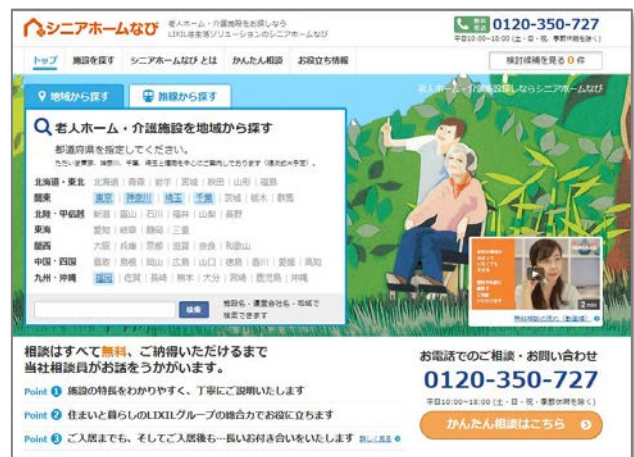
シニアホームなび 老人ホーム・介護施設をお探しなら LIXIL住生活ソリューションのシニアホームなび

0120-350-727
平日10:00〜18:00 (土・日・祝、事務所休暇を除く)

トップ　施設を探す　シニアホームなび とは　かんたん相談　お役立ち情報　検討候補を見る 0 件

地域から探す　路線から探す

老人ホーム・介護施設ならシニアホームなび

老人ホーム・介護施設を地域から探す

都道府県を指定してください。

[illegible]

北海道・東北　北海道｜青森｜岩手｜宮城｜秋田｜山形｜福島
関東　東京｜神奈川｜埼玉｜千葉｜茨城｜栃木｜群馬
北陸・甲信越　新潟｜富山｜石川｜福井｜山梨｜長野
東海　愛知｜岐阜｜静岡｜三重
関西　大阪｜兵庫｜京都｜滋賀｜奈良｜和歌山
中国・四国　鳥取｜島根｜岡山｜広島｜山口｜徳島｜香川｜愛媛｜高知
九州・沖縄　福岡｜佐賀｜長崎｜熊本｜大分｜宮崎｜鹿児島｜沖縄

検索　施設名・運営会社名・地域で検索できます

2 min

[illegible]

相談はすべて無料、ご納得いただけるまで当社相談員がお話をうかがいます。

Point 1 施設の特長をわかりやすく、丁寧にご説明いたします
Point 2 住まいと暮らしのLIXILグループの総合力でお役に立ちます
Point 3 ご入居までも、そしてご入居後も…長いお付き合いをいたします 詳しく見る

お電話でのご相談・お問い合わせ
0120-350-727
平日10:00〜18:00 (土・日・祝、事務所休暇を除く)

かんたん相談はこちら